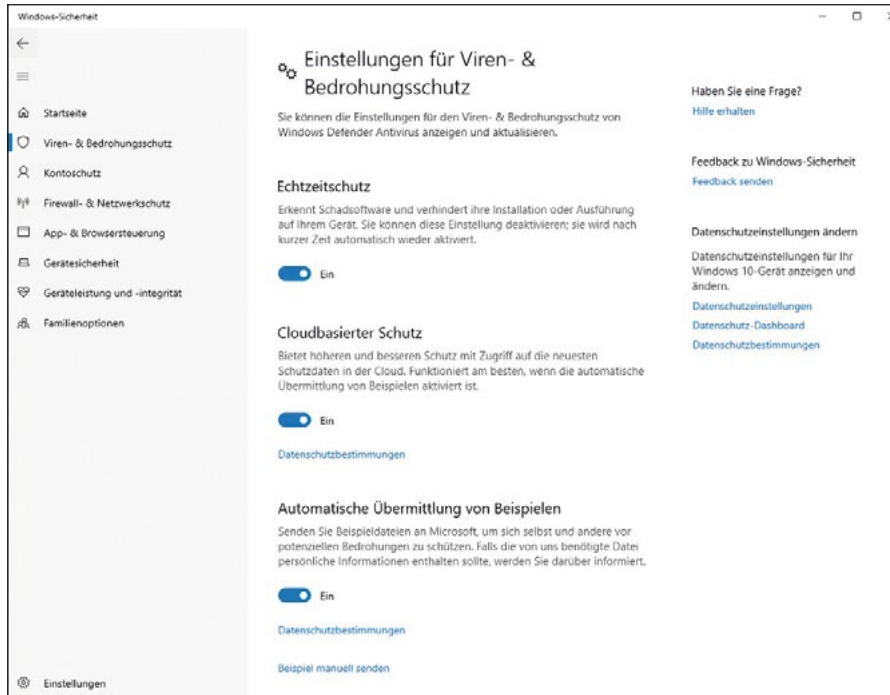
Windows-Sicherheit

Startseite
Viren- & Bedrohungsschutz
Kontoschutz
Firewall- & Netzwerkschutz
App- & Browsersteuerung
Gerätesicherheit
Geräteleistung und -integrität
Familienoptionen

Einstellungen

Einstellungen für Viren- & Bedrohungsschutz

Sie können die Einstellungen für den Viren- & Bedrohungsschutz von Windows Defender Antivirus anzeigen und aktualisieren.

Echtzeitschutz

Erkennt Schadsoftware und verhindert ihre Installation oder Ausführung auf Ihrem Gerät. Sie können diese Einstellung deaktivieren; sie wird nach kurzer Zeit automatisch wieder aktiviert.

Ein

Cloudbasierter Schutz

Bietet höheren und besseren Schutz mit Zugriff auf die neuesten Schutzdaten in der Cloud. Funktioniert am besten, wenn die automatische Übermittlung von Beispielen aktiviert ist.

Ein

Datenschutzbestimmungen

Automatische Übermittlung von Beispielen

Senden Sie Beispieldateien an Microsoft, um sich selbst und andere vor potenziellen Bedrohungen zu schützen. Falls die von uns benötigte Datei persönliche Informationen enthalten sollte, werden Sie darüber informiert.

Ein

Datenschutzbestimmungen

Beispiel manuell senden

Haben Sie eine Frage?
Hilfe erhalten

Feedback zu Windows-Sicherheit
Feedback senden

Datenschutzeinstellungen ändern

Datenschutzeinstellungen für Ihr Windows 10-Gerät anzeigen und ändern.
Datenschutzeinstellungen
Datenschutz-Dashboard
Datenschutzbestimmungen